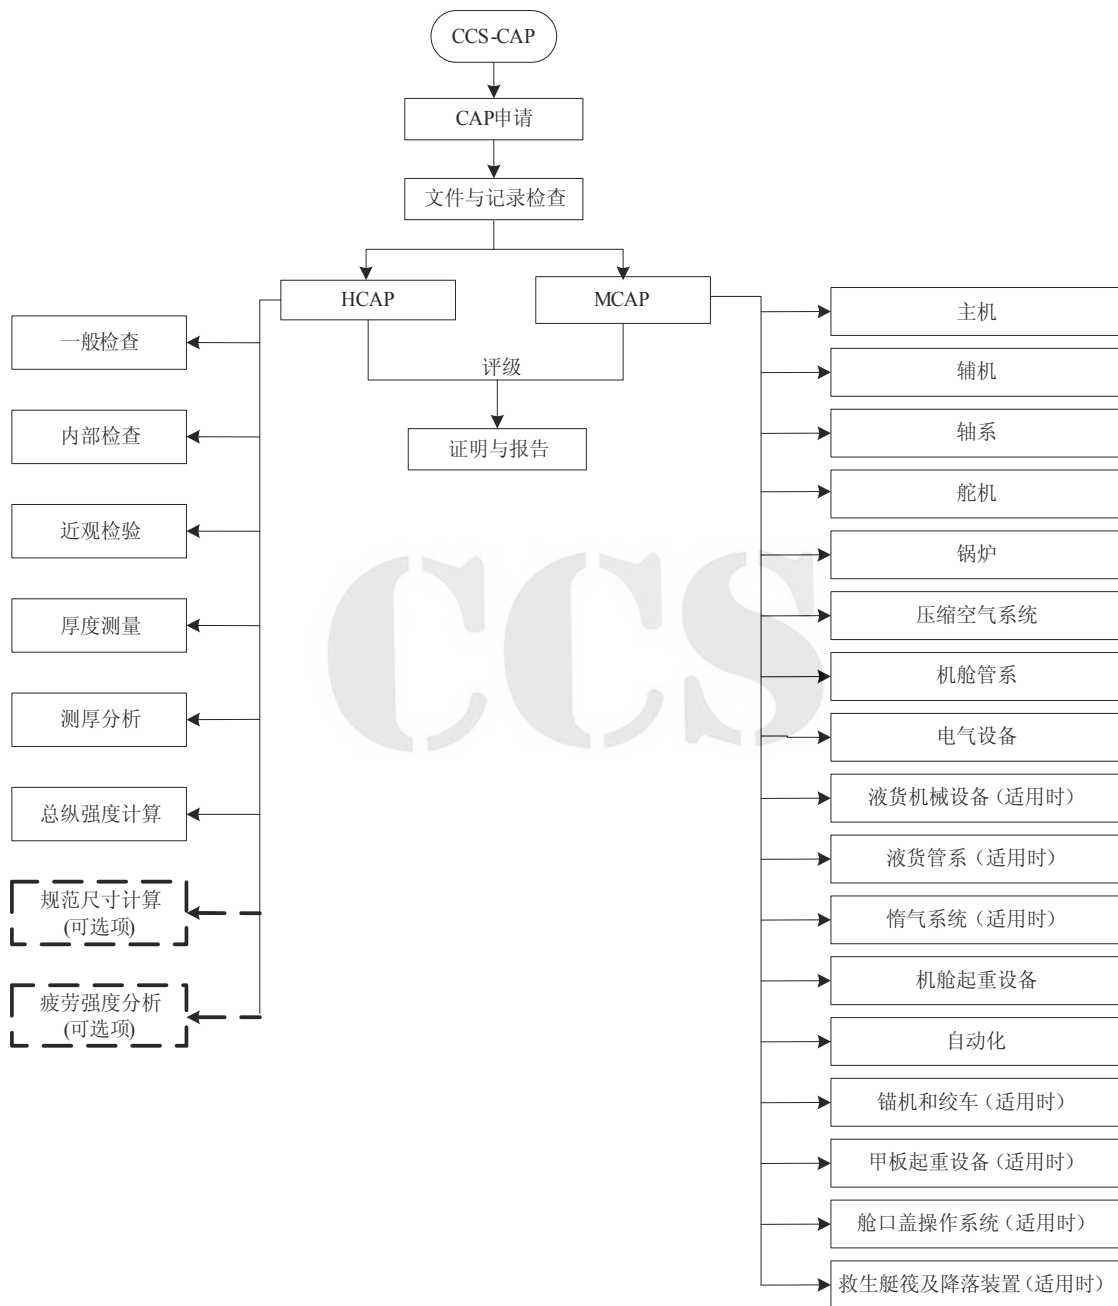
CCS-CAP

CAP申请

文件与记录检查

HCAP

MCAP

评级

证明与报告

一般检查

内部检查

近观检验

厚度测量

测厚分析

总纵强度计算

规范尺寸计算 (可选项)

疲劳强度分析 (可选项)

主机

辅机

轴系

舵机

锅炉

压缩空气系统

机舱管系

电气设备

液货机械设备（适用时）

液货管系（适用时）

惰气系统（适用时）

机舱起重设备

自动化

锚机和绞车（适用时）

甲板起重设备（适用时）

舱口盖操作系统（适用时）

救生艇筏及降落装置（适用时）

CCS